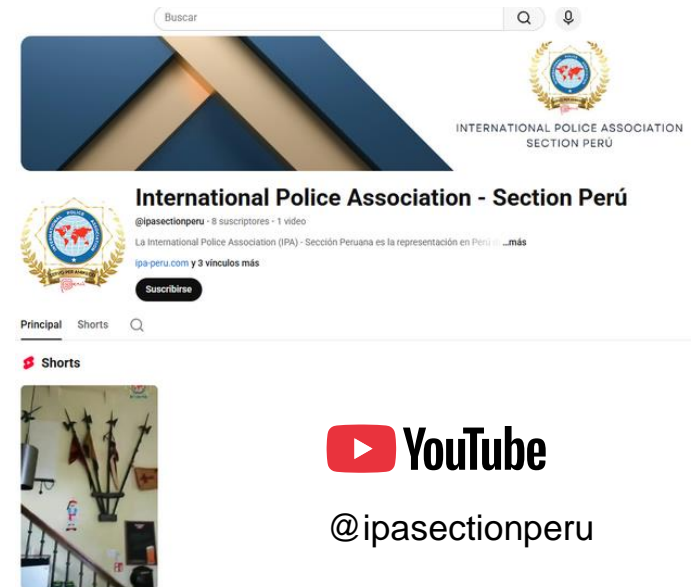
Buscar

INTERNATIONAL POLICE ASSOCIATION
SECTION PERÚ

International Police Association - Section Perú

@ipasectionperu · 8 suscriptores · 1 video

La International Police Association (IPA) - Sección Peruana es la representación en Perú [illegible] ...más

ipa-peru.com y 3 vínculos más

Suscribirse

Principal Shorts

Shorts

YouTube

@ipasectionperu